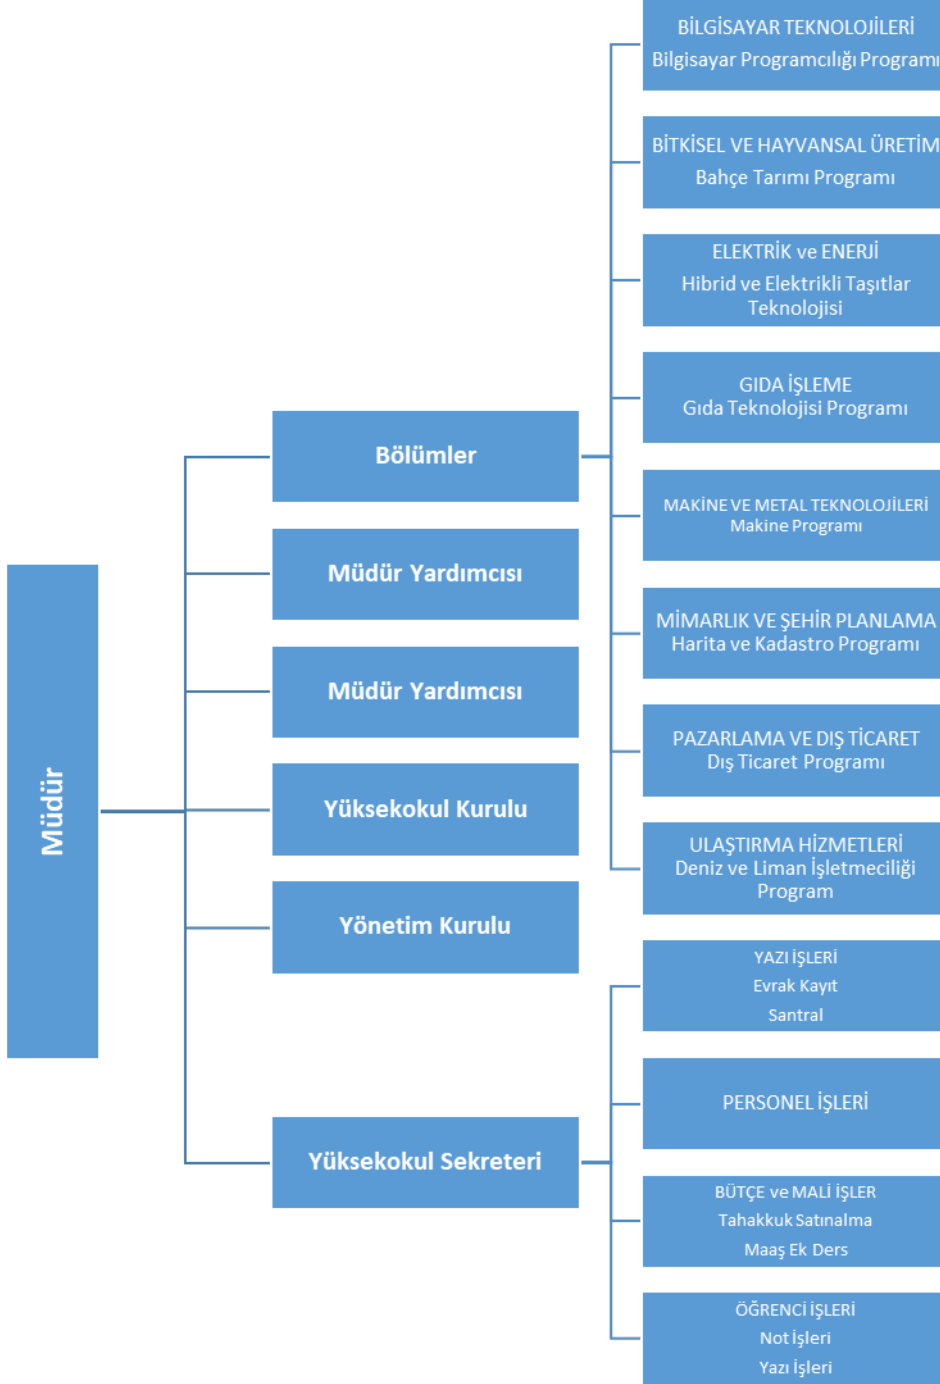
Müdür

Bölümler

Müdür Yardımcısı

Müdür Yardımcısı

Yüksekokul Kurulu

Yönetim Kurulu

Yüksekokul Sekreteri

BİLGİSAYAR TEKNOLOJİLERİ
Bilgisayar Programcılığı Programı

BİTKİSEL VE HAYVANSAL ÜRETİM
Bahçe Tarımı Programı

ELEKTRİK ve ENERJİ
Hibrid ve Elektrikli Taşıtlar Teknolojisi

GIDA İŞLEME
Gıda Teknolojisi Programı

MAKİNE VE METAL TEKNOLOJİLERİ
Makine Programı

MİMARLIK VE ŞEHİR PLANLAMA
Harita ve Kadastro Programı

PAZARLAMA VE DIŞ TİCARET
Dış Ticaret Programı

ULAŞTIRMA HİZMETLERİ
Deniz ve Liman İşletmeciliği Program

YAZI İŞLERİ
Evrak Kayıt
Santral

PERSONEL İŞLERİ

BÜTÇE ve MALİ İŞLER
Tahakkuk Satınalma
Maaş Ek Ders

ÖĞRENCİ İŞLERİ
Not işleri
Yazı İşleri